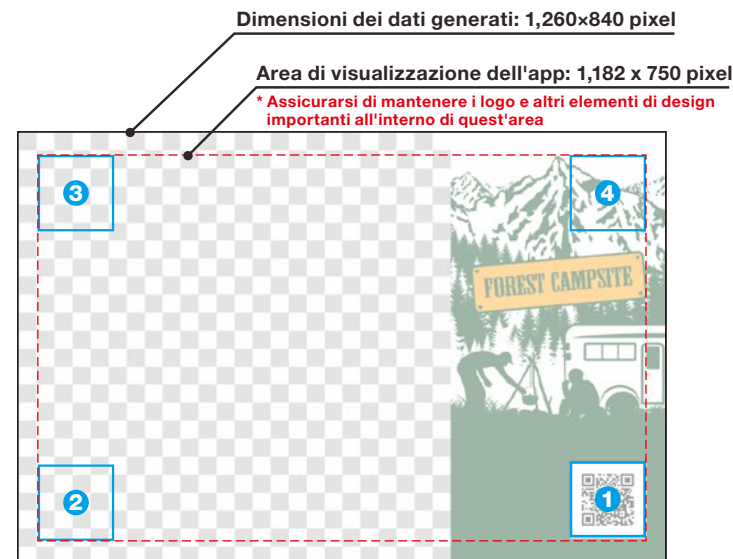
Dimensioni dei dati generati: 1,260×840 pixel

Area di visualizzazione dell'app: 1,182 x 750 pixel

* Assicurarsi di mantenere i logo e altri elementi di design importanti all'interno di quest'area

3

4

FOREST CAMPSITE

2

1